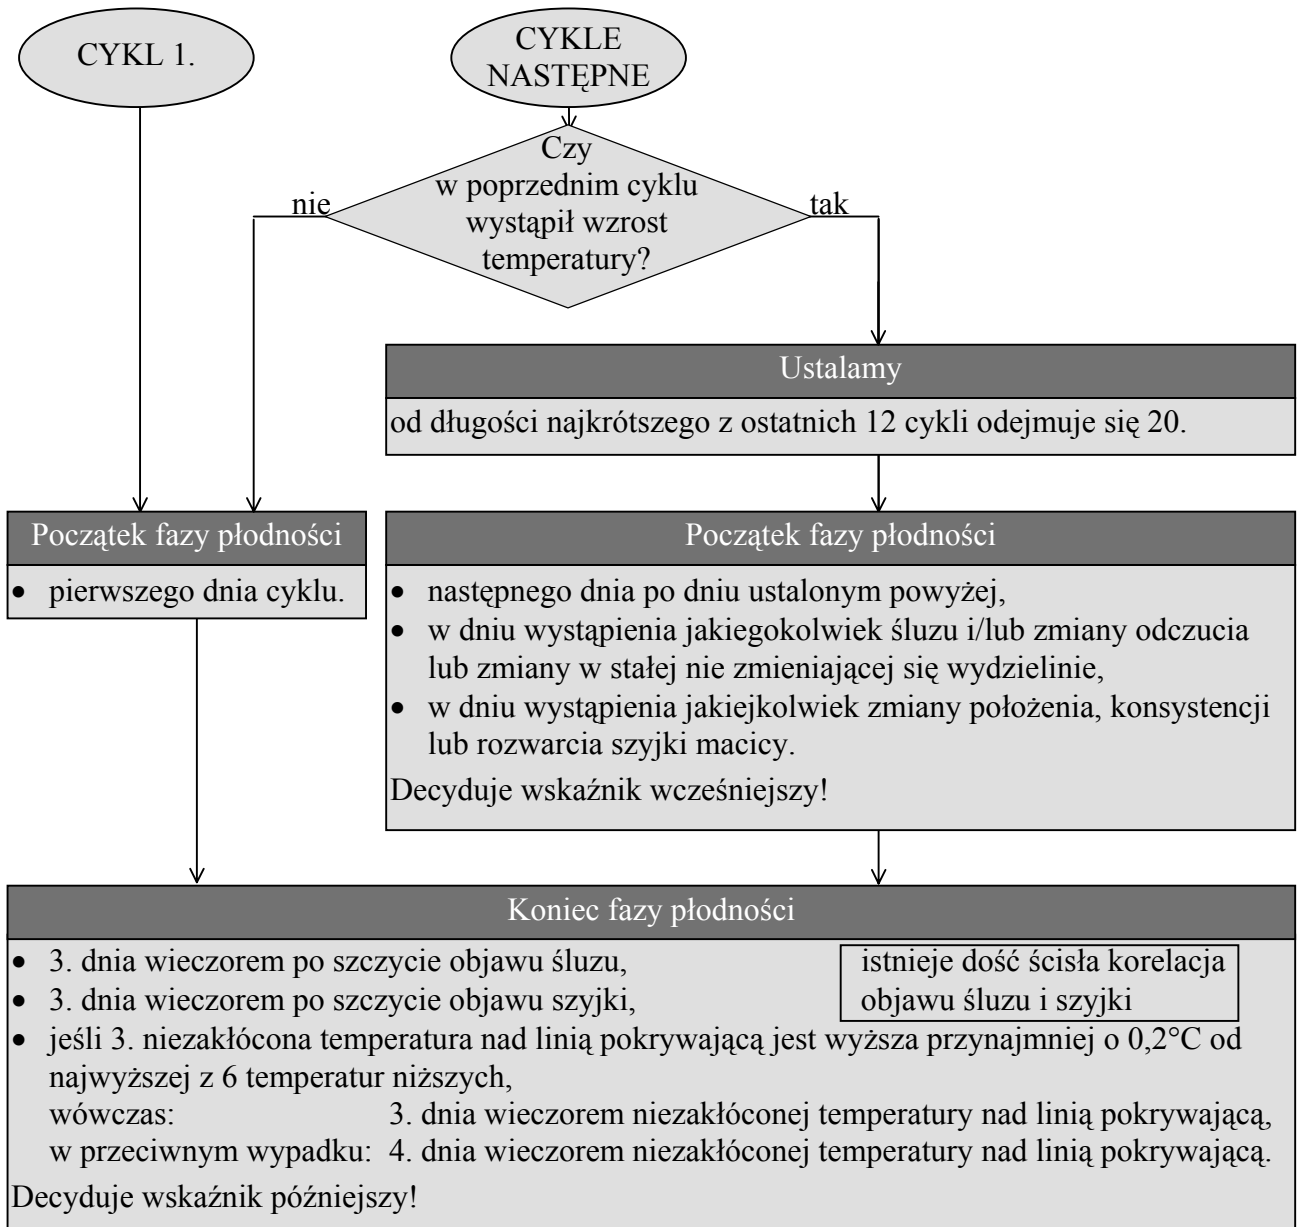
CYKL 1.

CYKLE NASTĘPNE

Czy w poprzednim cyklu wystąpił wzrost temperatury?

nie

tak

Ustalamy

od długości najkrótszego z ostatnich 12 cykli odejmuje się 20.

Początek fazy płodności

• pierwszego dnia cyklu.

Początek fazy płodności

• następnego dnia po dniu ustalonym powyżej,
• w dniu wystąpienia jakiegokolwiek śluzu i/lub zmiany odczucia lub zmiany w stałej nie zmieniającej się wydzielinie,
• w dniu wystąpienia jakiejkolwiek zmiany położenia, konsystencji lub rozwarcia szyjki macicy.

Decyduje wskaźnik wcześniejszy!

Koniec fazy płodności

• 3. dnia wieczorem po szczycie objawu śluzu,
• 3. dnia wieczorem po szczycie objawu szyjki,

istnieje dość ścisła korelacja objawu śluzu i szyjki

• jeśli 3. niezakłócona temperatura nad linią pokrywającą jest wyższa przynajmniej o 0,2°C od najwyższej z 6 temperatur niższych,
wówczas: 3. dnia wieczorem niezakłóconej temperatury nad linią pokrywającą,
w przeciwnym wypadku: 4. dnia wieczorem niezakłóconej temperatury nad linią pokrywającą.

Decyduje wskaźnik późniejszy!